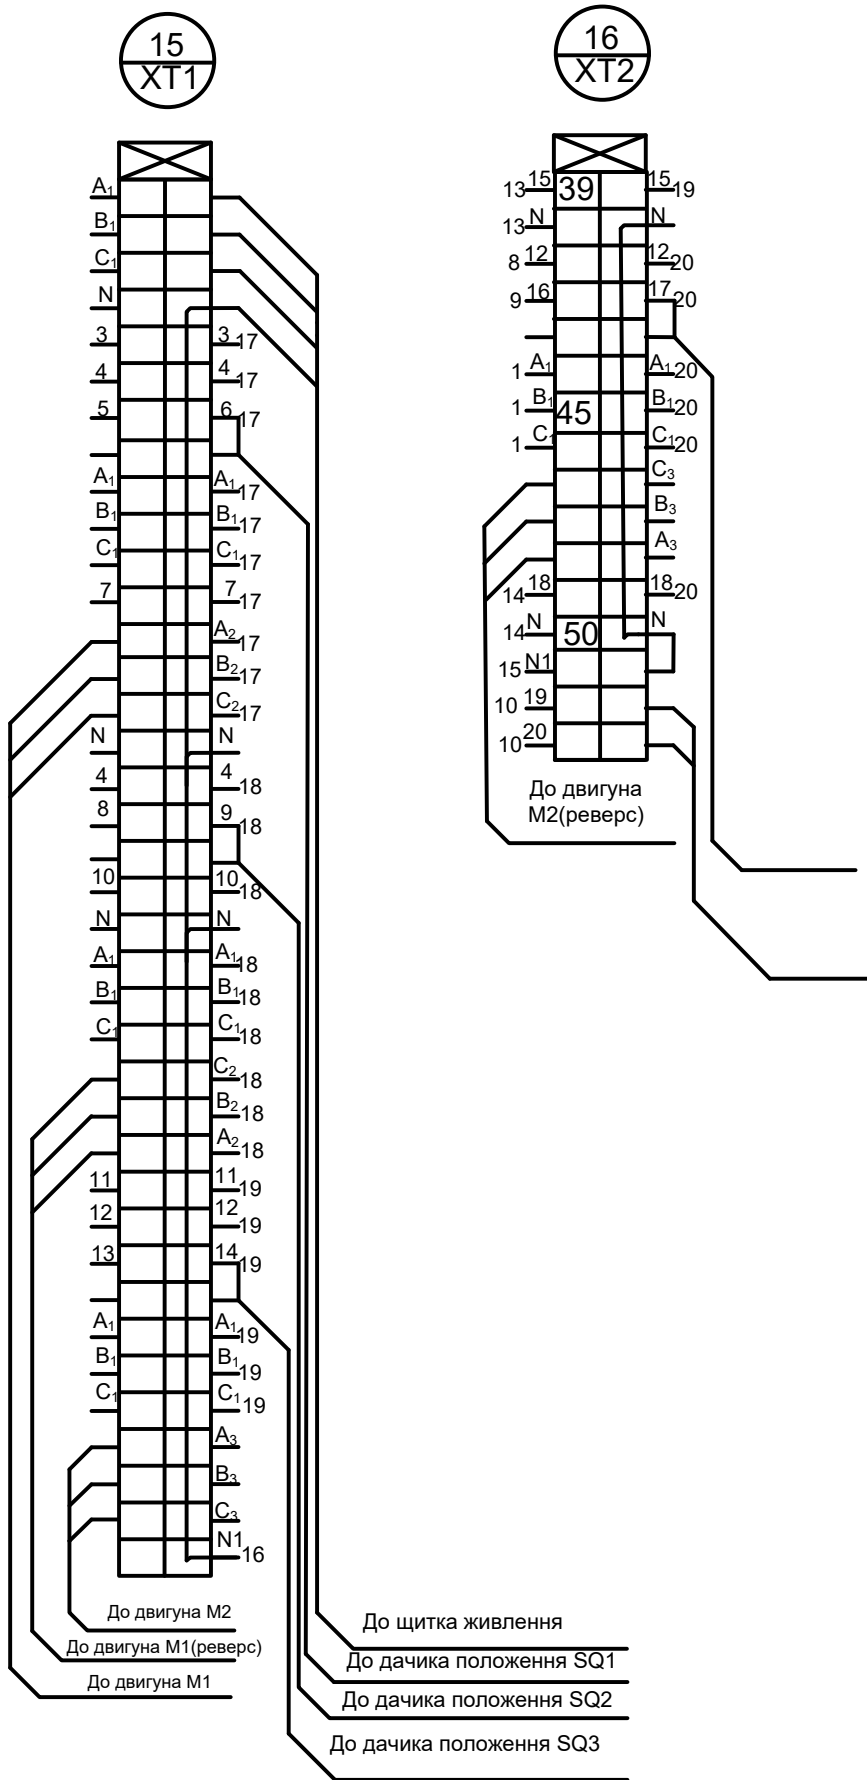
$\frac{15}{XT1}$

$A_1$
$B_1$
$C_1$
N
3 — 3 17
4 — 4 17
5 — 6 17

$A_1$ — $A_1$ 17
$B_1$ — $B_1$ 17
$C_1$ — $C_1$ 17
7 — 7 17
$A_2$ 17
$B_2$ 17
$C_2$ 17
N — N
4 — 4 18
8 — 9 18

10 — 10 18
N — N
$A_1$ — $A_1$ 18
$B_1$ — $B_1$ 18
$C_1$ — $C_1$ 18
$C_2$ 18
$B_2$ 18
$A_2$ 18
11 — 11 19
12 — 12 19
13 — 14 19

$A_1$ — $A_1$ 19
$B_1$ — $B_1$ 19
$C_1$ — $C_1$ 19
$A_3$
$B_3$
$C_3$
N1 16

До двигуна M2
До двигуна M1(реверс)
До двигуна M1

До щитка живлення
До дачика положення SQ1
До дачика положення SQ2
До дачика положення SQ3

$\frac{16}{XT2}$

13 15 — 39 — 15 19
13 N — N
8 12 — 12 20
9 16 — 17 20

1 $A_1$ — $A_1$ 20
1 $B_1$ — 45 — $B_1$ 20
1 $C_1$ — $C_1$ 20
$C_3$
$B_3$
$A_3$
14 18 — 18 20
14 N — 50 — N
15 N1
10 19
10 20

До двигуна M2(реверс)